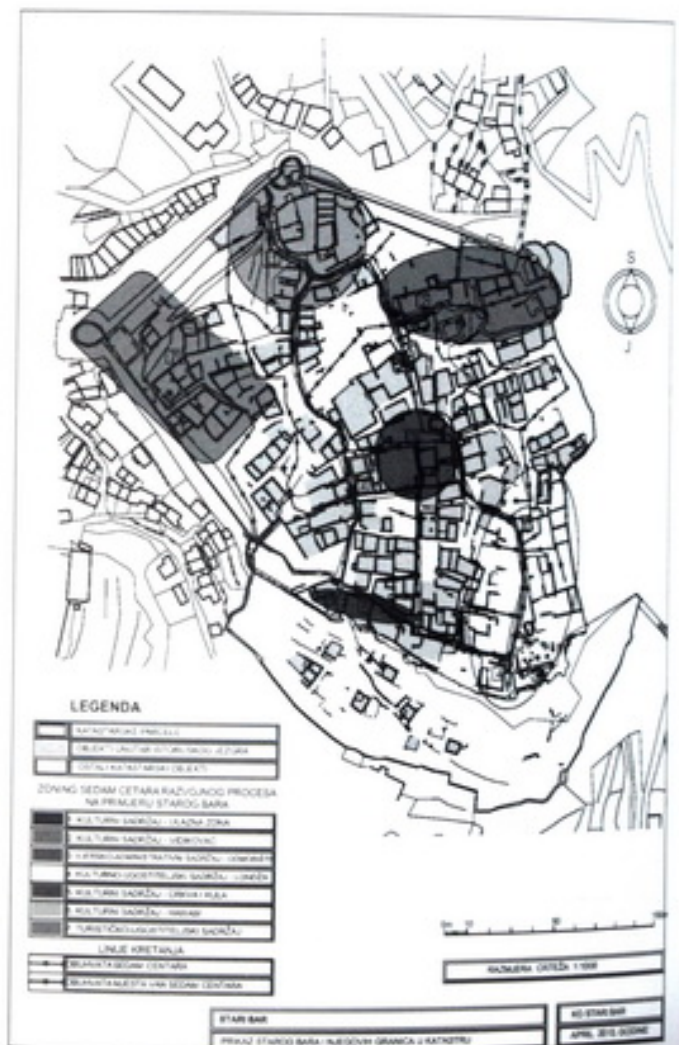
S

J

LEGENDA

KATASTARSKE PARCELE

OBJEKTI UNUTAR ISTORIJSKOG JEZGRA

OSTALI KATASTARSKI OBJEKTI

ZONING SEDAM CETARA RAZVOJNOG PROCESA NA PRIMJERU STAROG BARA

KULTURNI SADRŽAJ - ULAZNA ZONA

KULTURNI SADRŽAJ - VIDIKOVAC

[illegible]

KULTURNO UGOSTITELJSKI SADRŽAJ - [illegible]

KULTURNI SADRŽAJ - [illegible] KULA

KULTURNI SADRŽAJ - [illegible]

TURISTIČKO-UGOSTITELJSKI SADRŽAJ

LINIJE KRETANJA

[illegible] SEDAM CENTARA

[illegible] SEDAM CENTARA

RAZMJERA CRTEŽA 1:1000

STARI BAR

PRIKAZ STAROG BARA I NJEGOVIH GRANICA U KATASTRU

KO STARI BAR

APRIL 2012. GODINE